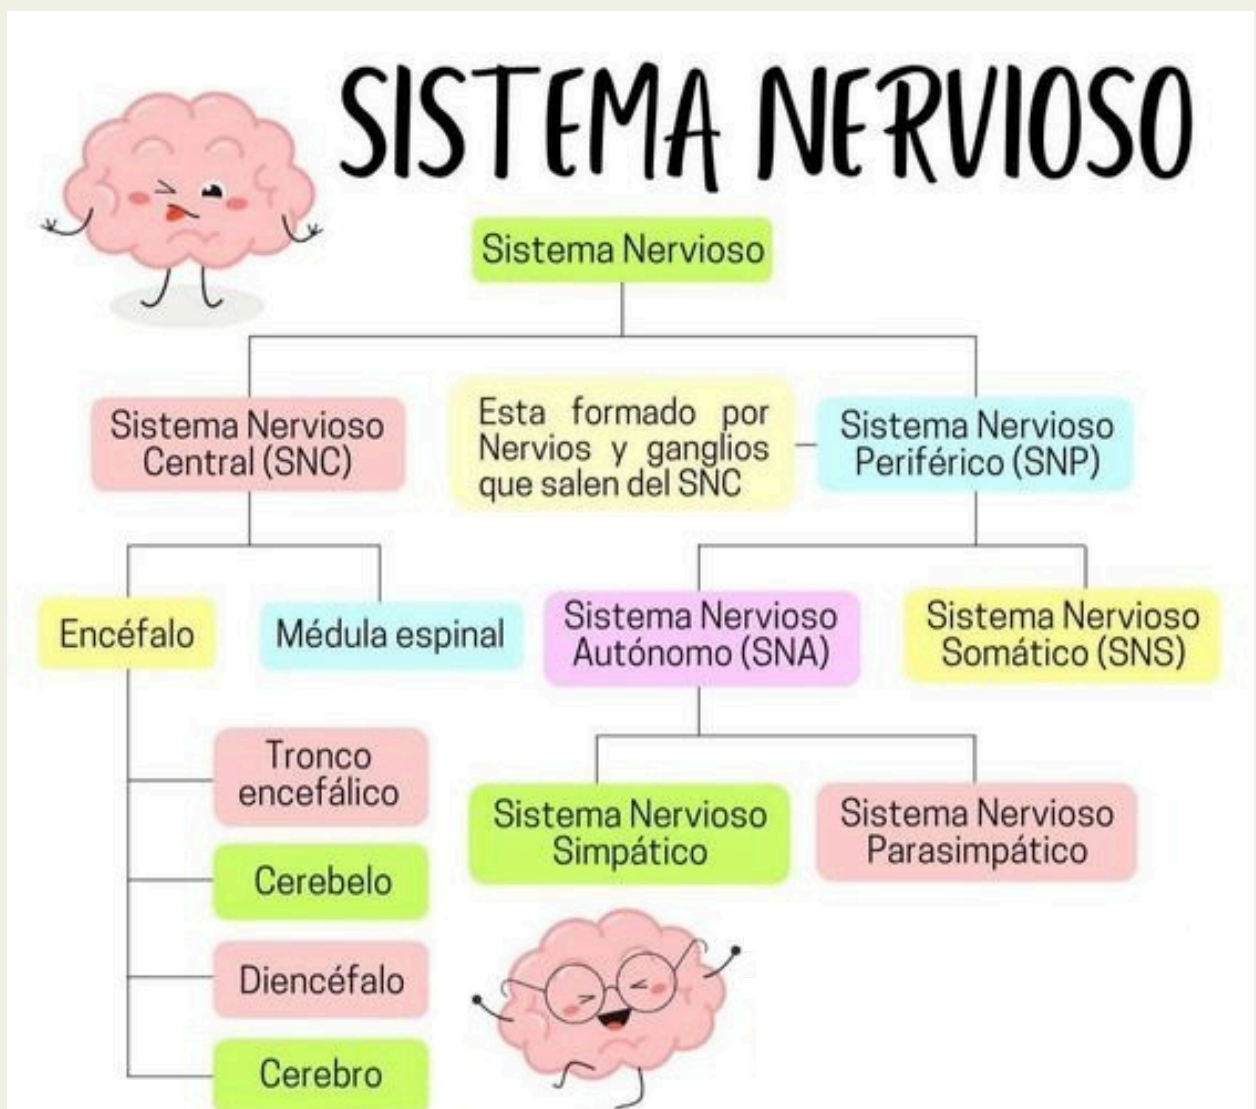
SISTEMA NERVIOSO

Sistema Nervioso

Sistema Nervioso Central (SNC)

Esta formado por Nervios y ganglios que salen del SNC

Sistema Nervioso Periférico (SNP)

Encéfalo

Médula espinal

Sistema Nervioso Autónomo (SNA)

Sistema Nervioso Somático (SNS)

Tronco encefálico

Cerebelo

Diencéfalo

Cerebro

Sistema Nervioso Simpático

Sistema Nervioso Parasimpático